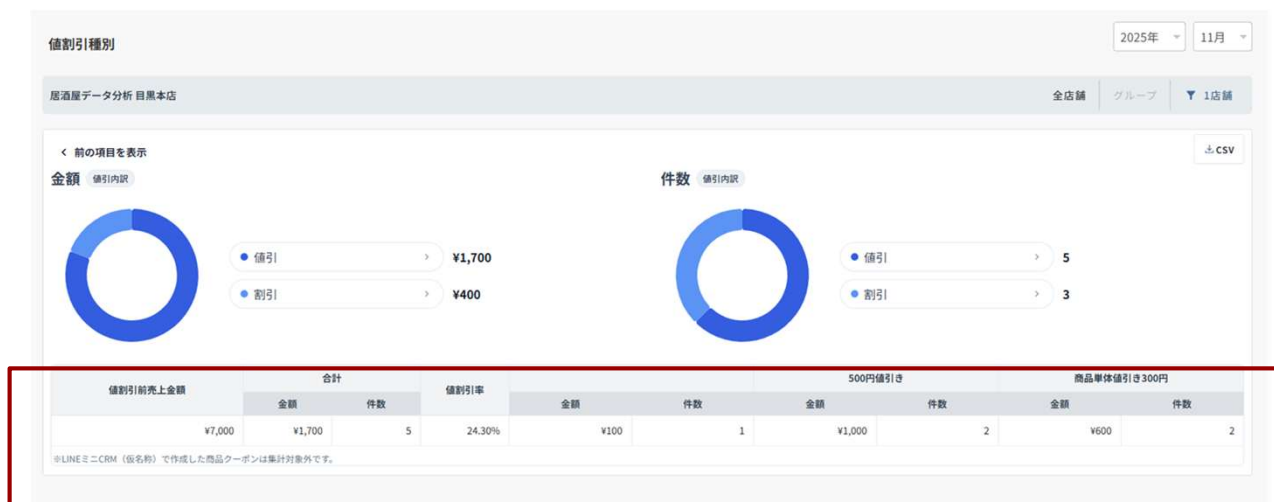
値割引種別

2025年 11月

居酒屋データ分析 目黒本店

全店舗 グループ 1店舗

< 前の項目を表示

CSV

金額 値引内訳

● 値引 > ¥1,700

● 割引 > ¥400

件数 値引内訳

● 値引 > 5

● 割引 > 3

| 値割引前売上金額 | 合計 | | 値割引率 | | | 500円値引き | | 商品単体値引き300円 | |
|---|---|---|---|---|---|---|---|---|---|
| | 金額 | 件数 | | 金額 | 件数 | 金額 | 件数 | 金額 | 件数 |
| ¥7,000 | ¥1,700 | 5 | 24.30% | ¥100 | 1 | ¥1,000 | 2 | ¥600 | 2 |

※LINEミニCRM（仮名称）で作成した商品クーポンは集計対象外です。